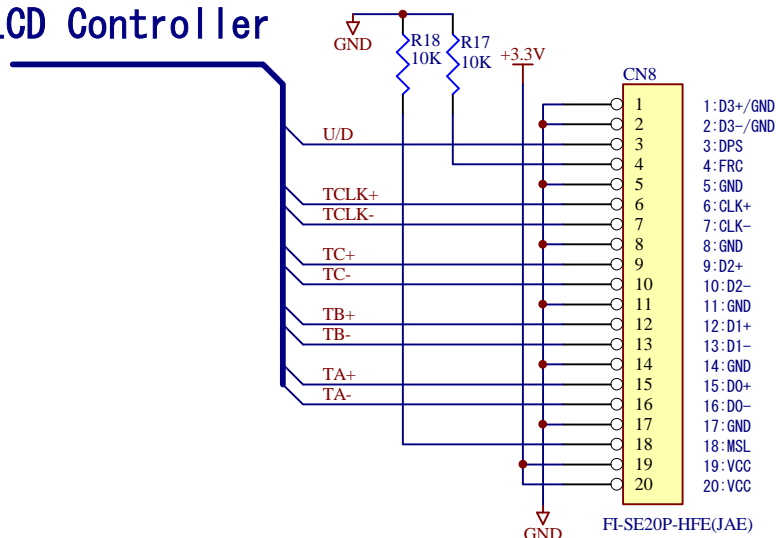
LCD Controller

GND

R18
10K

R17
10K

+3.3V

CN8

U/D

TCLK+
TCLK-

TC+
TC-

TB+
TB-

TA+
TA-

1
2
3
4
5
6
7
8
9
10
11
12
13
14
15
16
17
18
19
20

1:D3+/GND
2:D3-/GND
3:DPS
4:FRC
5:GND
6:CLK+
7:CLK-
8:GND
9:D2+
10:D2-
11:GND
12:D1+
13:D1-
14:GND
15:D0+
16:D0-
17:GND
18:MSL
19:VCC
20:VCC

GND

FI-SE20P-HFE(JAE)